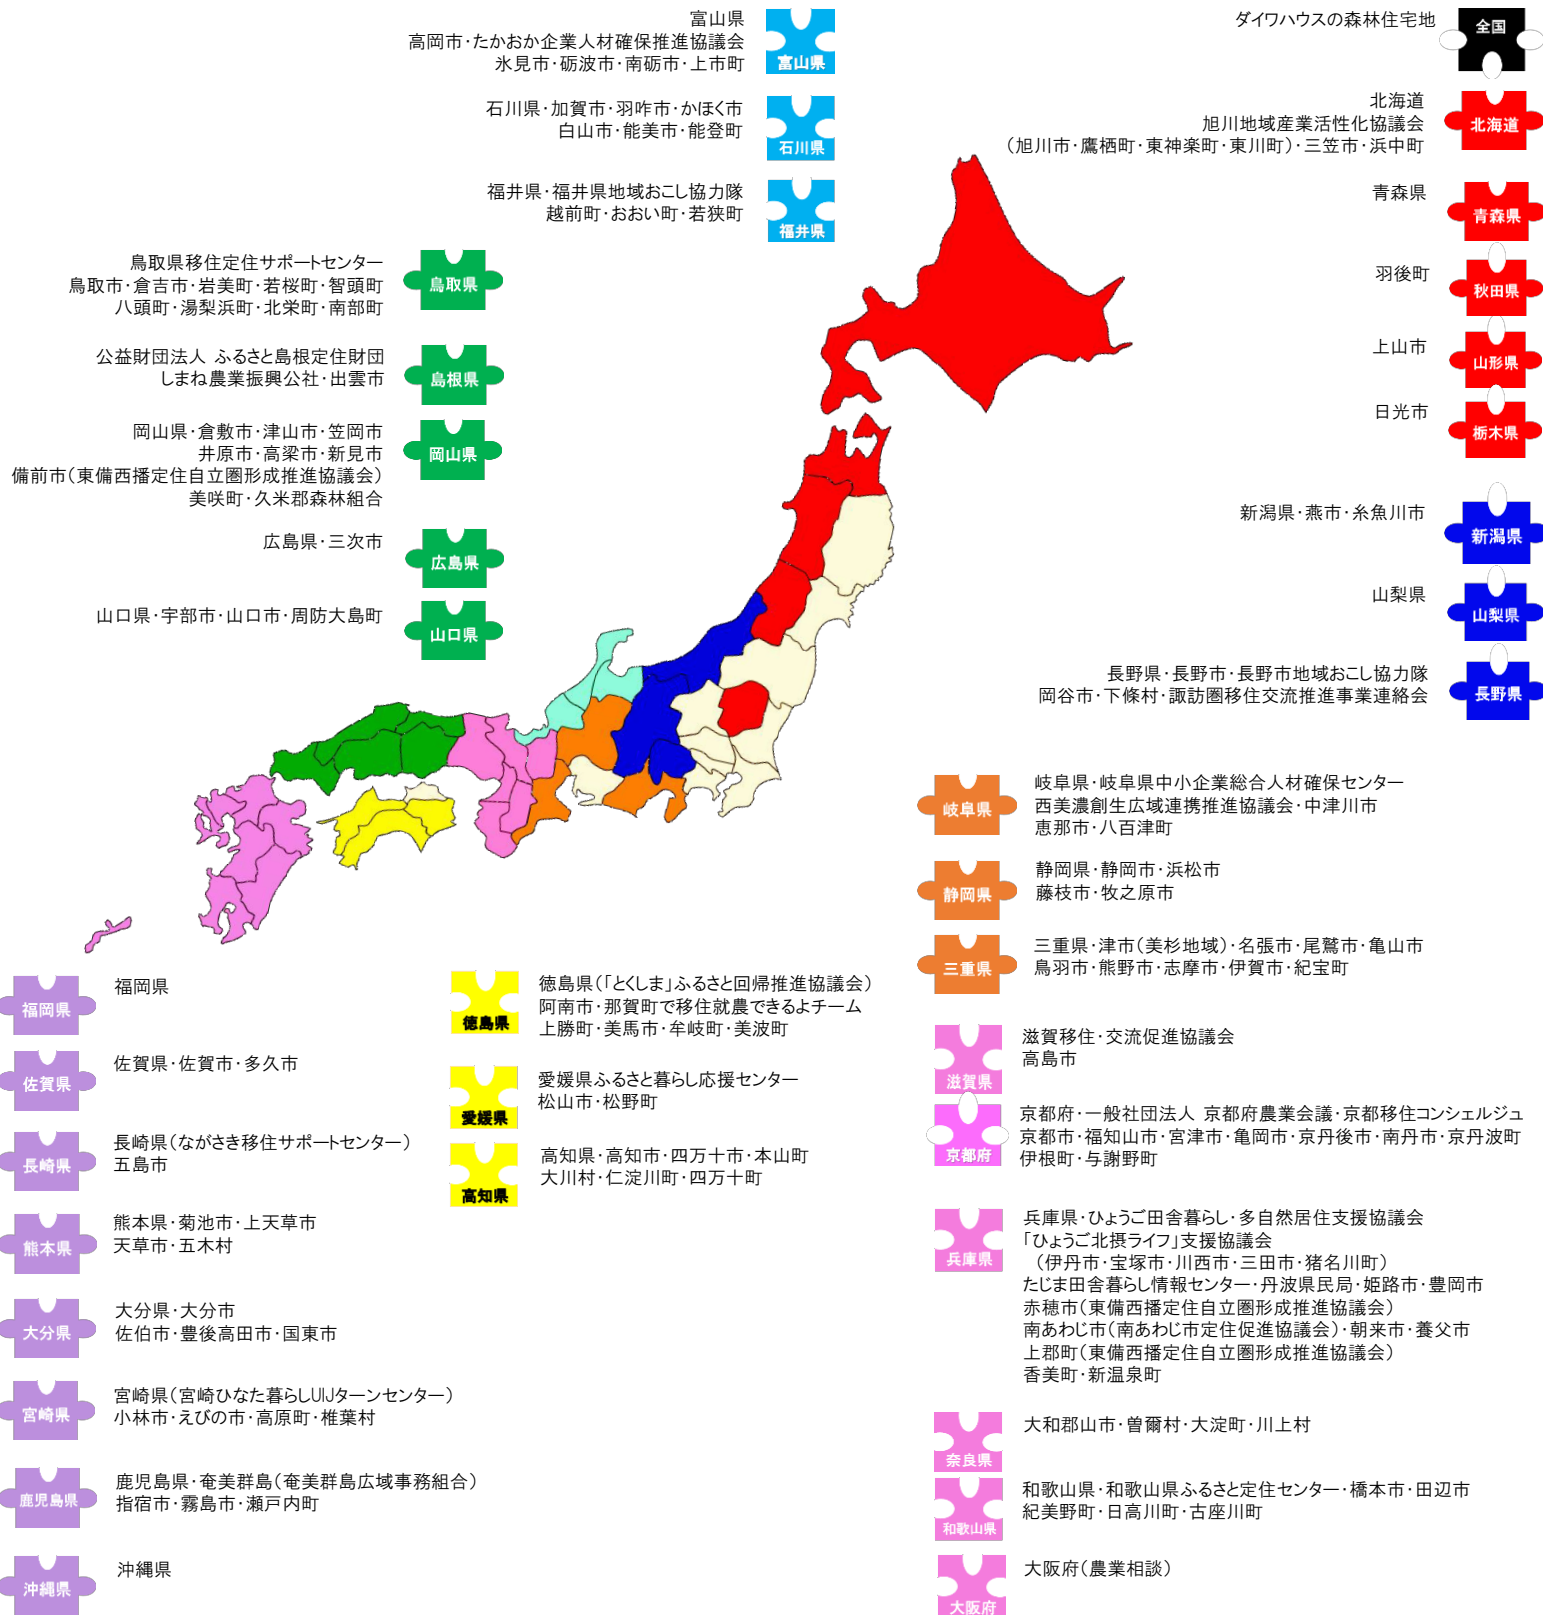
富山県
高岡市・たかおか企業人材確保推進協議会
氷見市・砺波市・南砺市・上市町

富山県

石川県・加賀市・羽咋市・かほく市
白山市・能美市・能登町

石川県

福井県・福井県地域おこし協力隊
越前町・おおい町・若狭町

福井県

鳥取県移住定住サポートセンター
鳥取市・倉吉市・岩美町・若桜町・智頭町
八頭町・湯梨浜町・北栄町・南部町

鳥取県

公益財団法人 ふるさと島根定住財団
しまね農業振興公社・出雲市

島根県

岡山県・倉敷市・津山市・笠岡市
井原市・高梁市・新見市
備前市（東備西播定住自立圏形成推進協議会）
美咲町・久米郡森林組合

岡山県

広島県・三次市

広島県

山口県・宇部市・山口市・周防大島町

山口県

ダイワハウスの森林住宅地

全国

北海道
旭川地域産業活性化協議会
（旭川市・鷹栖町・東神楽町・東川町）・三笠市・浜中町

北海道

青森県

青森県

羽後町

秋田県

上山市

山形県

日光市

栃木県

新潟県・燕市・糸魚川市

新潟県

山梨県

山梨県

長野県・長野市・長野市地域おこし協力隊
岡谷市・下條村・諏訪圏移住交流推進事業連絡会

長野県

岐阜県

岐阜県・岐阜県中小企業総合人材確保センター
西美濃創生広域連携推進協議会・中津川市
恵那市・八百津町

静岡県

静岡県・静岡市・浜松市
藤枝市・牧之原市

三重県

三重県・津市（美杉地域）・名張市・尾鷲市・亀山市
鳥羽市・熊野市・志摩市・伊賀市・紀宝町

福岡県

福岡県

佐賀県

佐賀県・佐賀市・多久市

長崎県

長崎県（ながさき移住サポートセンター）
五島市

熊本県

熊本県・菊池市・上天草市
天草市・五木村

大分県

大分県・大分市
佐伯市・豊後高田市・国東市

宮崎県

宮崎県（宮崎ひなた暮らしUIJターンセンター）
小林市・えびの市・高原町・椎葉村

鹿児島県

鹿児島県・奄美群島（奄美群島広域事務組合）
指宿市・霧島市・瀬戸内町

沖縄県

沖縄県

徳島県

徳島県（「とくしま」ふるさと回帰推進協議会）
阿南市・那賀町で移住就農できるよチーム
上勝町・美馬市・牟岐町・美波町

愛媛県

愛媛県ふるさと暮らし応援センター
松山市・松野町

高知県

高知県・高知市・四万十市・本山町
大川村・仁淀川町・四万十町

滋賀県

滋賀移住・交流促進協議会
高島市

京都府

京都府・一般社団法人 京都府農業会議・京都移住コンシェルジュ
京都市・福知山市・宮津市・亀岡市・京丹後市・南丹市・京丹波町
伊根町・与謝野町

兵庫県

兵庫県・ひょうご田舎暮らし・多自然居住支援協議会
「ひょうご北摂ライフ」支援協議会
（伊丹市・宝塚市・川西市・三田市・猪名川町）
たじま田舎暮らし情報センター・丹波県民局・姫路市・豊岡市
赤穂市（東備西播定住自立圏形成推進協議会）
南あわじ市（南あわじ市定住促進協議会）・朝来市・養父市
上郡町（東備西播定住自立圏形成推進協議会）
香美町・新温泉町

奈良県

大和郡山市・曽爾村・大淀町・川上村

和歌山県

和歌山県・和歌山県ふるさと定住センター・橋本市・田辺市
紀美野町・日高川町・古座川町

大阪府

大阪府（農業相談）